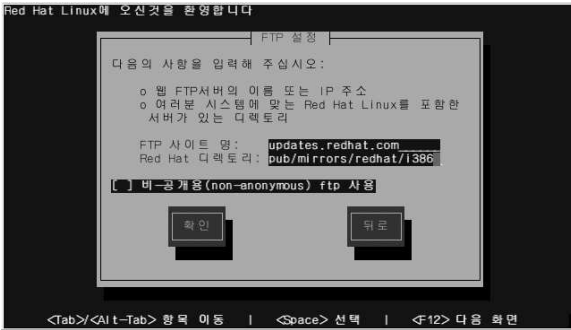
Red Hat Linux에 오신것을 환영합니다

FTP 설정

다음의 사항을 입력해 주십시오:

o 웹 FTP서버의 이름 또는 IP 주소
o 여러분 시스템에 맞는 Red Hat Linux를 포함한 서버가 있는 디렉토리

FTP 사이트 명: updates.redhat.com
Red Hat 디렉토리: pub/mirrors/redhat/i386

[ ] 비-공개용(non-anonymous) ftp 사용

확인

뒤로

<Tab>/<Alt-Tab> 항목 이동 | <Space> 선택 | <F12> 다음 화면